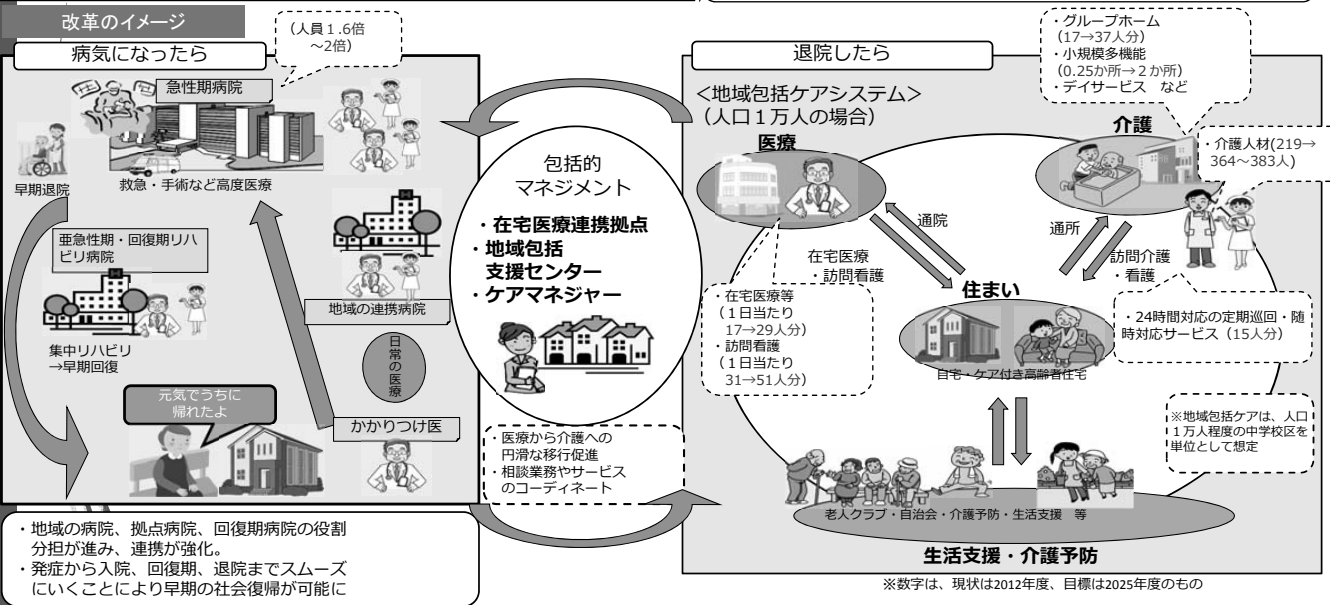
改革のイメージ

病気になったら

（人員１.６倍～2倍）

急性期病院

救急・手術など高度医療

早期退院

亜急性期・回復期リハビリ病院

集中リハビリ→早期回復

地域の連携病院

日常の医療

元気でうちに帰れたよ

かかりつけ医

・地域の病院、拠点病院、回復期病院の役割分担が進み、連携が強化。
・発症から入院、回復期、退院までスムーズにいくことにより早期の社会復帰が可能に

包括的マネジメント

・在宅医療連携拠点
・地域包括支援センター
・ケアマネジャー

・医療から介護への円滑な移行促進
・相談業務やサービスのコーディネート

退院したら

＜地域包括ケアシステム＞
（人口１万人の場合）

医療

通院

在宅医療
・訪問看護

・在宅医療等
（１日当たり
17→29人分）
・訪問看護
（１日当たり
31→51人分）

住まい

自宅・ケア付き高齢者住宅

・グループホーム
（17→37人分）
・小規模多機能
（0.25か所→２か所）
・デイサービス　など

介護

・介護人材(219→364～383人)

通所

訪問介護
・看護

・24時間対応の定期巡回・随時対応サービス（15人分）

※地域包括ケアは、人口１万人程度の中学校区を単位として想定

老人クラブ・自治会・介護予防・生活支援　等

生活支援・介護予防

※数字は、現状は2012年度、目標は2025年度のもの